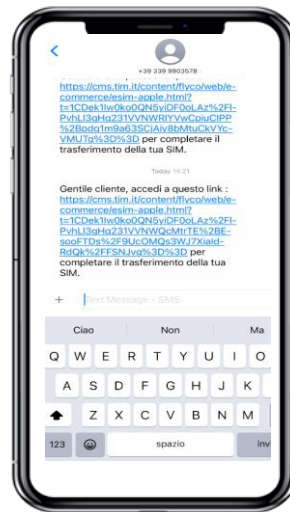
+39 339 9903578

https://cms.tim.it/content/flyco/web/e-commerce/esim-apple.html?t=1CDek1lw0ko0QN5yiDF0oLAz%2FI-PvhLI3gHq231VVNWRIYVwCpiuCIPP%2Bpdq1m9a63SCjAiy8bMtuCkVYc-VMUTq%3D%3D per completare il trasferimento della tua SIM.

Today 14:21

Gentile cliente, accedi a questo link : https://cms.tim.it/content/flyco/web/e-commerce/esim-apple.html?t=1CDek1lw0ko0QN5yiDF0oLAz%2FI-PvhLI3gHq231VVNWQcMtrTE%2BE-sooFTDs%2F9UcOMQs3WJ7XiaId-RdQk%2FFSNJvq%3D%3D per completare il trasferimento della tua SIM.

+ Text Message · SMS

Ciao Non Ma

Q W E R T Y U I O P
A S D F G H J K
Z X C V B N M
123 spazio inv